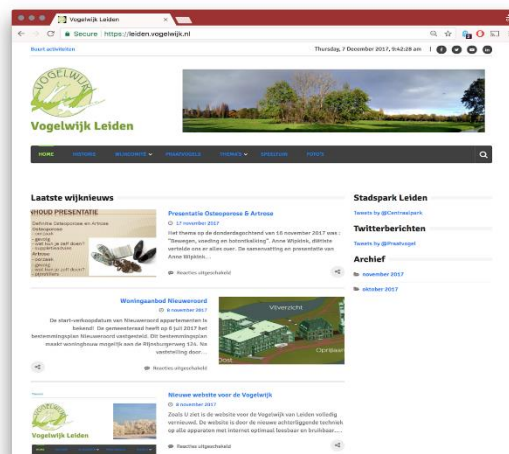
Vogelwijk Leiden

Secure | https://leiden.vogelwijk.nl

Board activiteiten

Thursday, 7 December 2017, 9:42:28 am

VOGELWIJK

Vogelwijk Leiden

HOME HISTORIE WIJKCOMITE PRAATVOGELS THEMA'S SPEELTUIN FOTO'S

Laatste wijknieuws

INHOUD PRESENTATIE

Presentatie Osteoporose & Artrose

17 november 2017

Het thema op de donderdagochtend van 16 november 2017 was : "Bewegen, voeding en botontkalking". Anne Wijkdok, diëtiste vertelde ons en alles over. De samenvatting en presentatie van Anne Wijkdok...

Reacties uitgeschakeld

Woningaanbod Nieuweroord

6 november 2017

De start-verkoopdatum van Nieuweroord appartementen is bekend! De gemeenteraad heeft op 6 juli 2017 het bestemmingsplan Nieuweroord vastgesteld. Dit bestemmingsplan maakt woningbouw mogelijk aan de Rijndijkweg 12a. Na vaststelling door...

Reacties uitgeschakeld

Vrij verzicht

Nieuwe website voor de Vogelwijk

4 november 2017

Zoals U ziet is de website voor de Vogelwijk van Leiden volledig vernieuwd. De website is door de nieuwe achterliggende techniek op alle apparaten met internet optimaal leesbaar en bruikbaar....

Vogelwijk Leiden

Reacties uitgeschakeld

Stadspark Leiden

Tweets by @Centraalpark

Twitterberichten

Tweets by @Praatvogel

Archief

november 2017

oktober 2017